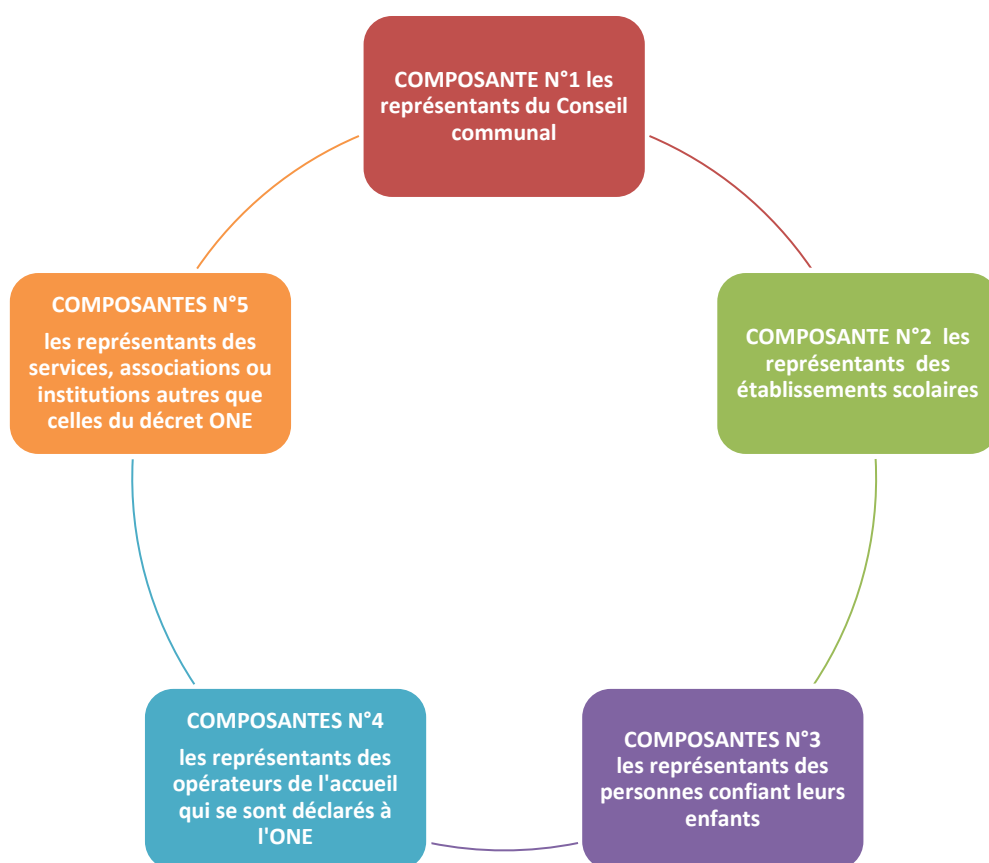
COMPOSANTE N°1 les représentants du Conseil communal

COMPOSANTE N°2 les représentants des établissements scolaires

COMPOSANTES N°3 les représentants des personnes confiant leurs enfants

COMPOSANTES N°4

les représentants des opérateurs de l'accueil qui se sont déclarés à l'ONE

COMPOSANTES N°5

les représentants des services, associations ou institutions autres que celles du décret ONE